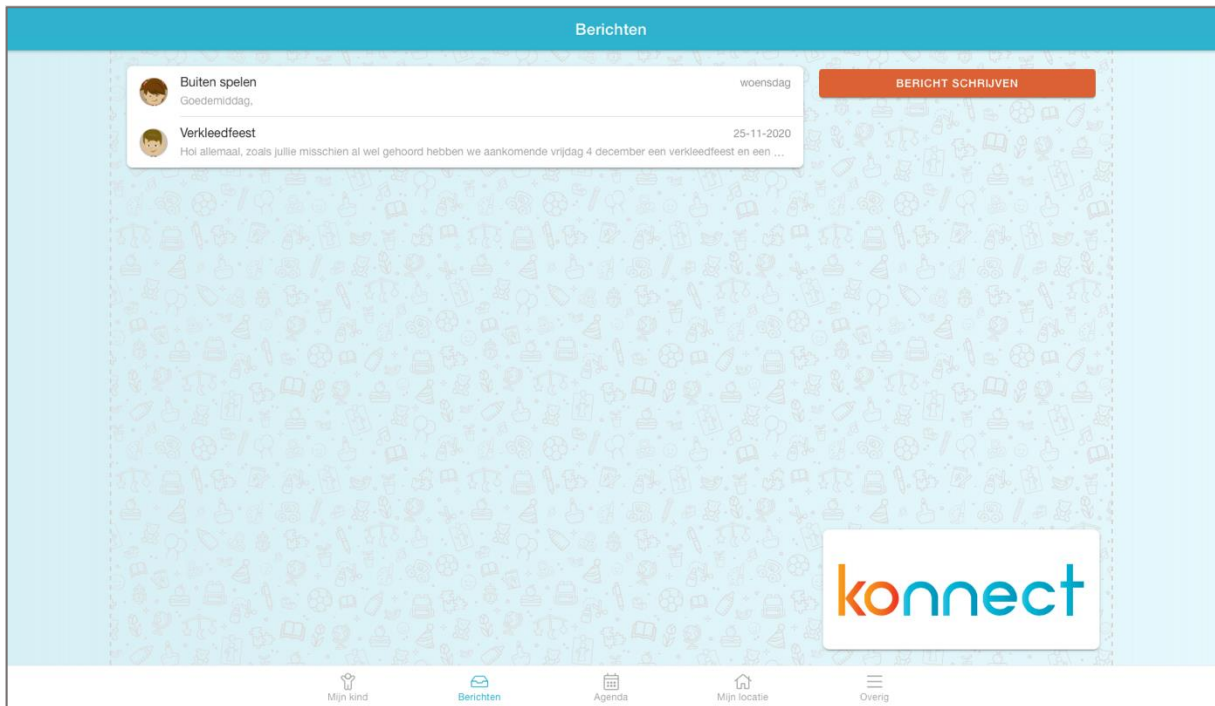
Berichten

Buiten spelen
woensdag
Goedemiddag,

Verkleedfeest
25-11-2020
Hoi allemaal, zoals jullie misschien al wel gehoord hebben we aankomende vrijdag 4 december een verkleedfeest en een ...

BERICHT SCHRIJVEN

konnect

Mijn kind
Berichten
Agenda
Mijn locatie
Overig